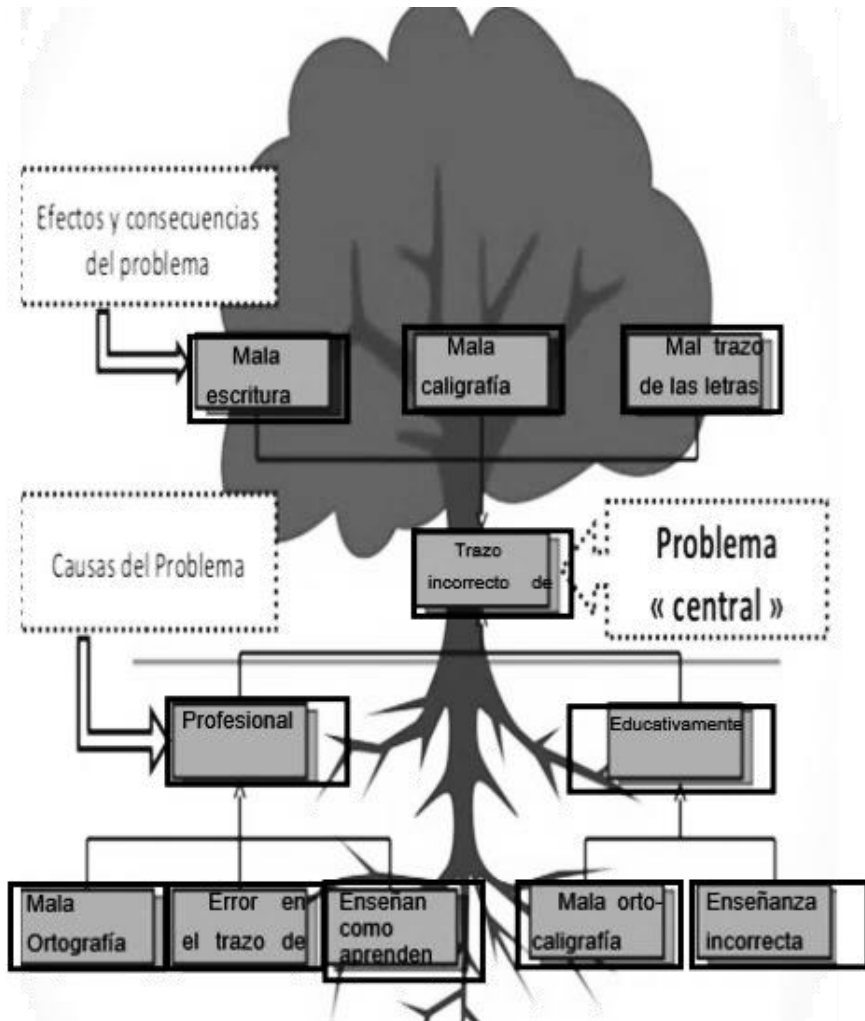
Efectos y consecuencias del problema

Mala escritura

Mala caligrafía

Mal trazo de las letras

Causas del Problema

Trazo incorrecto de

Problema « central »

Profesional

Educativamente

Mala Ortografía

Error en el trazo de

Enseñan como aprenden

Mala orto-caligrafía

Enseñanza incorrecta